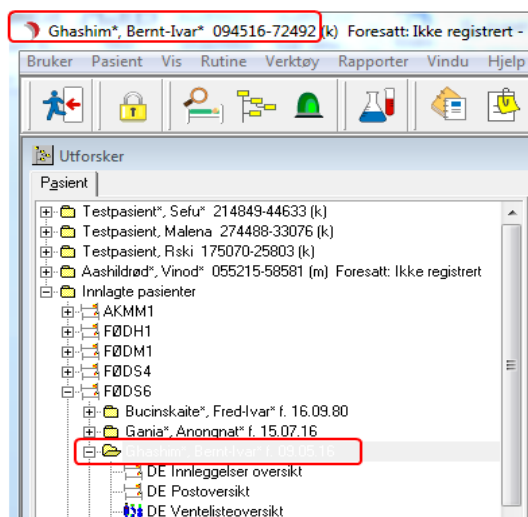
Ghashim*, Bernt-Ivar* 094516-72492 (k) Foresatt: Ikke registrert -

Bruker Pasient Vis Rutine Verktøy Rapporter Vindu Hjelp

Utforsker

Pasient

Testpasient*, Sefu* 214849-44633 (k)
Testpasient, Malena 274488-33076 (k)
Testpasient, Rski 175070-25803 (k)
Aashildrød*, Vinod* 055215-58581 (m) Foresatt: Ikke registrert
Innlagte pasienter
AKMM1
FØDH1
FØDM1
FØDS4
FØDS6
Bucinskaite*, Fred-Ivar* f. 16.09.80
Gania*, Anongnat* f. 15.07.16
Ghashim*, Bernt-Ivar* f. 09.05.16
DE Innleggelser oversikt
DE Postoversikt
DE Ventelisteoversikt